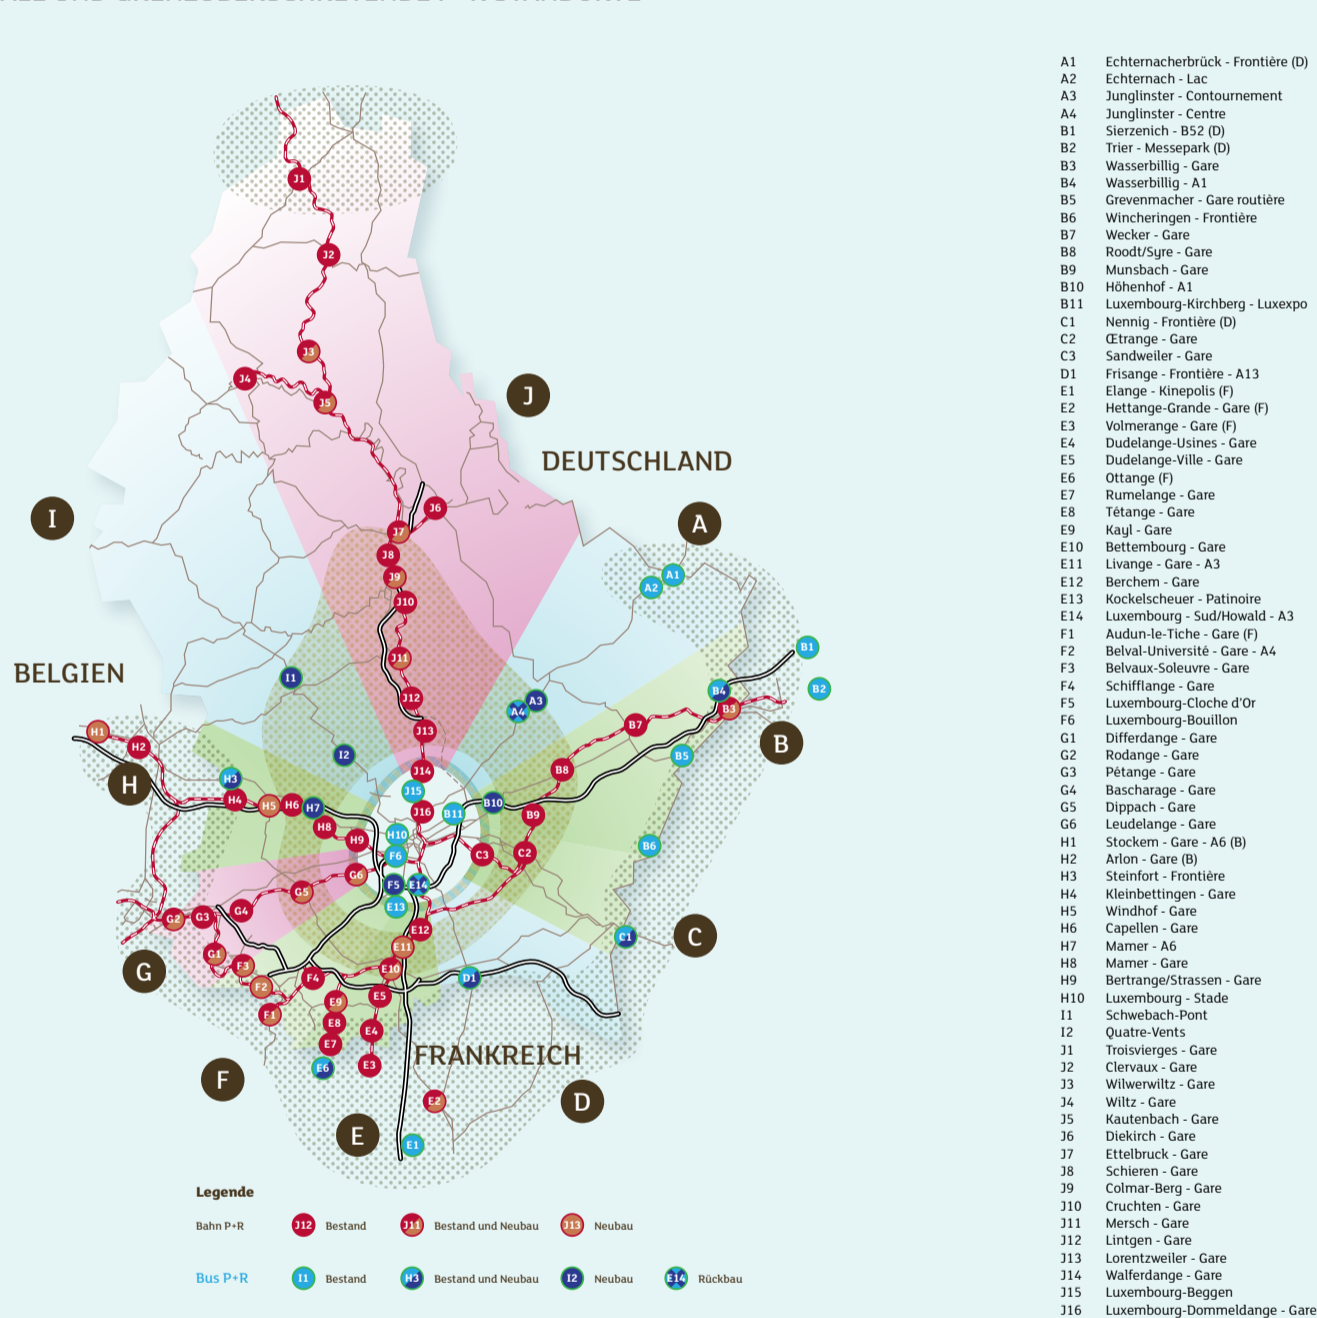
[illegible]

J1
J2
J3
J4
J5
J6
J7
J8
J9
J10
J11
J12
J13
J14
J15
J16
J
DEUTSCHLAND
A
A1
A2
I
BELGIEN
I1
I2
A3
A4
B1
B2
B3
B4
B5
B6
B7
B8
B9
B10
B11
B
H
H1
H2
H3
H4
H5
H6
H7
H8
H9
H10
F5
F6
E12
E13
E14
C1
C2
C3
C
G
G1
G2
G3
G4
G5
G6
F1
F2
F3
F4
E1
E2
E3
E4
E5
E6
E7
E8
E9
E10
E11
D1
FRANKREICH
D
F
E

Legende
Bahn P+R
J12 Bestand
J11 Bestand und Neubau
J13 Neubau
Bus P+R
I1 Bestand
H3 Bestand und Neubau
I2 Neubau
E14 Rückbau

A1 Echternacherbrück - Frontière (D)
A2 Echternach - Lac
A3 Junglinster - Contournement
A4 Junglinster - Centre
B1 Sierzenich - B52 (D)
B2 Trier - Messepark (D)
B3 Wasserbillig - Gare
B4 Wasserbillig - A1
B5 Grevenmacher - Gare routière
B6 Wincheringen - Frontière
B7 Wecker - Gare
B8 Roodt/Syre - Gare
B9 Munsbach - Gare
B10 Höhenhof - A1
B11 Luxembourg-Kirchberg - Luxexpo
C1 Nennig - Frontière (D)
C2 Œtrange - Gare
C3 Sandweiler - Gare
D1 Frisange - Frontière - A13
E1 Elange - Kinepolis (F)
E2 Hettange-Grande - Gare (F)
E3 Volmerange - Gare (F)
E4 Dudelange-Usines - Gare
E5 Dudelange-Ville - Gare
E6 Ottange (F)
E7 Rumelange - Gare
E8 Tétange - Gare
E9 Kayl - Gare
E10 Bettembourg - Gare
E11 Livange - Gare - A3
E12 Berchem - Gare
E13 Kockelscheuer - Patinoire
E14 Luxembourg - Sud/Howald - A3
F1 Audun-le-Tiche - Gare (F)
F2 Belval-Université - Gare - A4
F3 Belvaux-Soleuvre - Gare
F4 Schifflange - Gare
F5 Luxembourg-Cloche d'Or
F6 Luxembourg-Bouillon
G1 Differdange - Gare
G2 Rodange - Gare
G3 Pétange - Gare
G4 Bascharage - Gare
G5 Dippach - Gare
G6 Leudelange - Gare
H1 Stockem - Gare - A6 (B)
H2 Arlon - Gare (B)
H3 Steinfort - Frontière
H4 Kleinbettingen - Gare
H5 Windhof - Gare
H6 Capellen - Gare
H7 Mamer - A6
H8 Mamer - Gare
H9 Bertrange/Strassen - Gare
H10 Luxembourg - Stade
I1 Schwebach-Pont
I2 Quatre-Vents
J1 Troisvierges - Gare
J2 Clervaux - Gare
J3 Wilwerwiltz - Gare
J4 Wiltz - Gare
J5 Kautenbach - Gare
J6 Diekirch - Gare
J7 Ettelbruck - Gare
J8 Schieren - Gare
J9 Colmar-Berg - Gare
J10 Cruchten - Gare
J11 Mersch - Gare
J12 Lintgen - Gare
J13 Lorentzweiler - Gare
J14 Walferdange - Gare
J15 Luxembourg-Beggen
J16 Luxembourg-Dommeldange - Gare